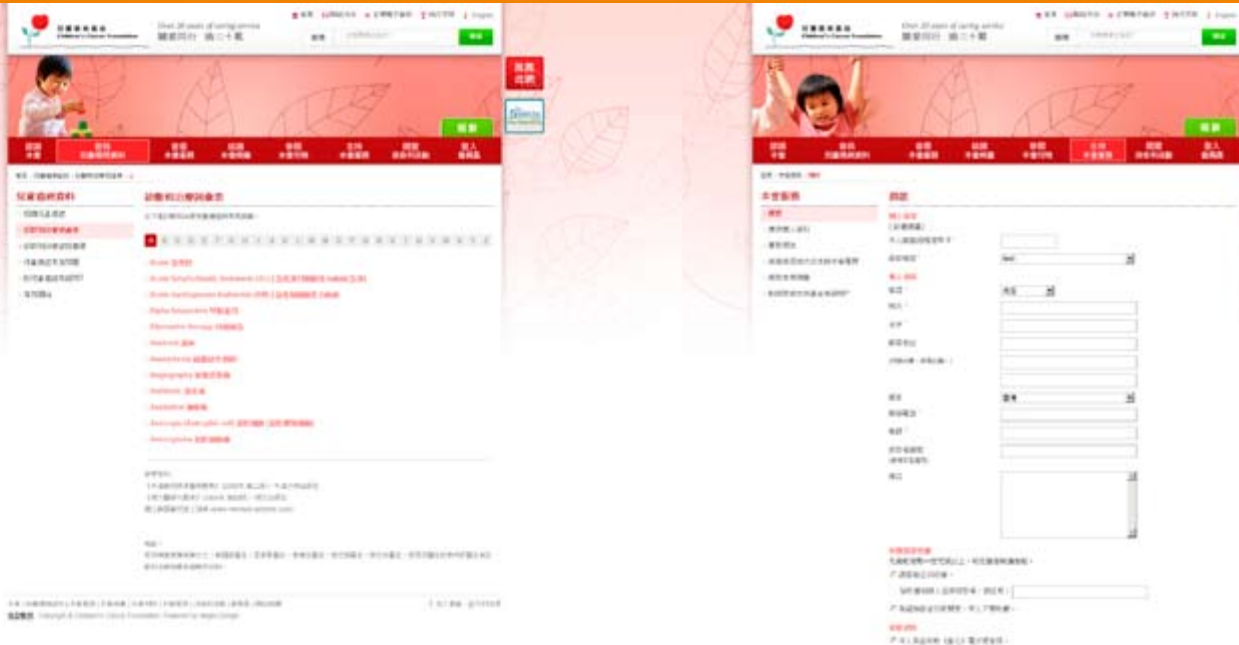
兒童癌病基金
Children's Cancer Foundation
Over 20 years of caring service
關愛同行 逾二十載

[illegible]

捐款

兒童癌病資料

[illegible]

Acute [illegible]

Acute Lymphoblastic Leukaemia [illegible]

Acute Nonlymphoblastic Leukaemia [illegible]

Alpha fetoprotein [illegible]

Alternative therapy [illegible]

Anaemia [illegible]

Anaesthesia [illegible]

Angiography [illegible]

Antibiotic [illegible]

Antiemetics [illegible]

Anorexia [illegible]

Astrocytoma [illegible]

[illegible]

最新消息

兒童癌病基金
Children's Cancer Foundation
Over 20 years of caring service
關愛同行 逾二十載

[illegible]

捐款

本會服務

捐款

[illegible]